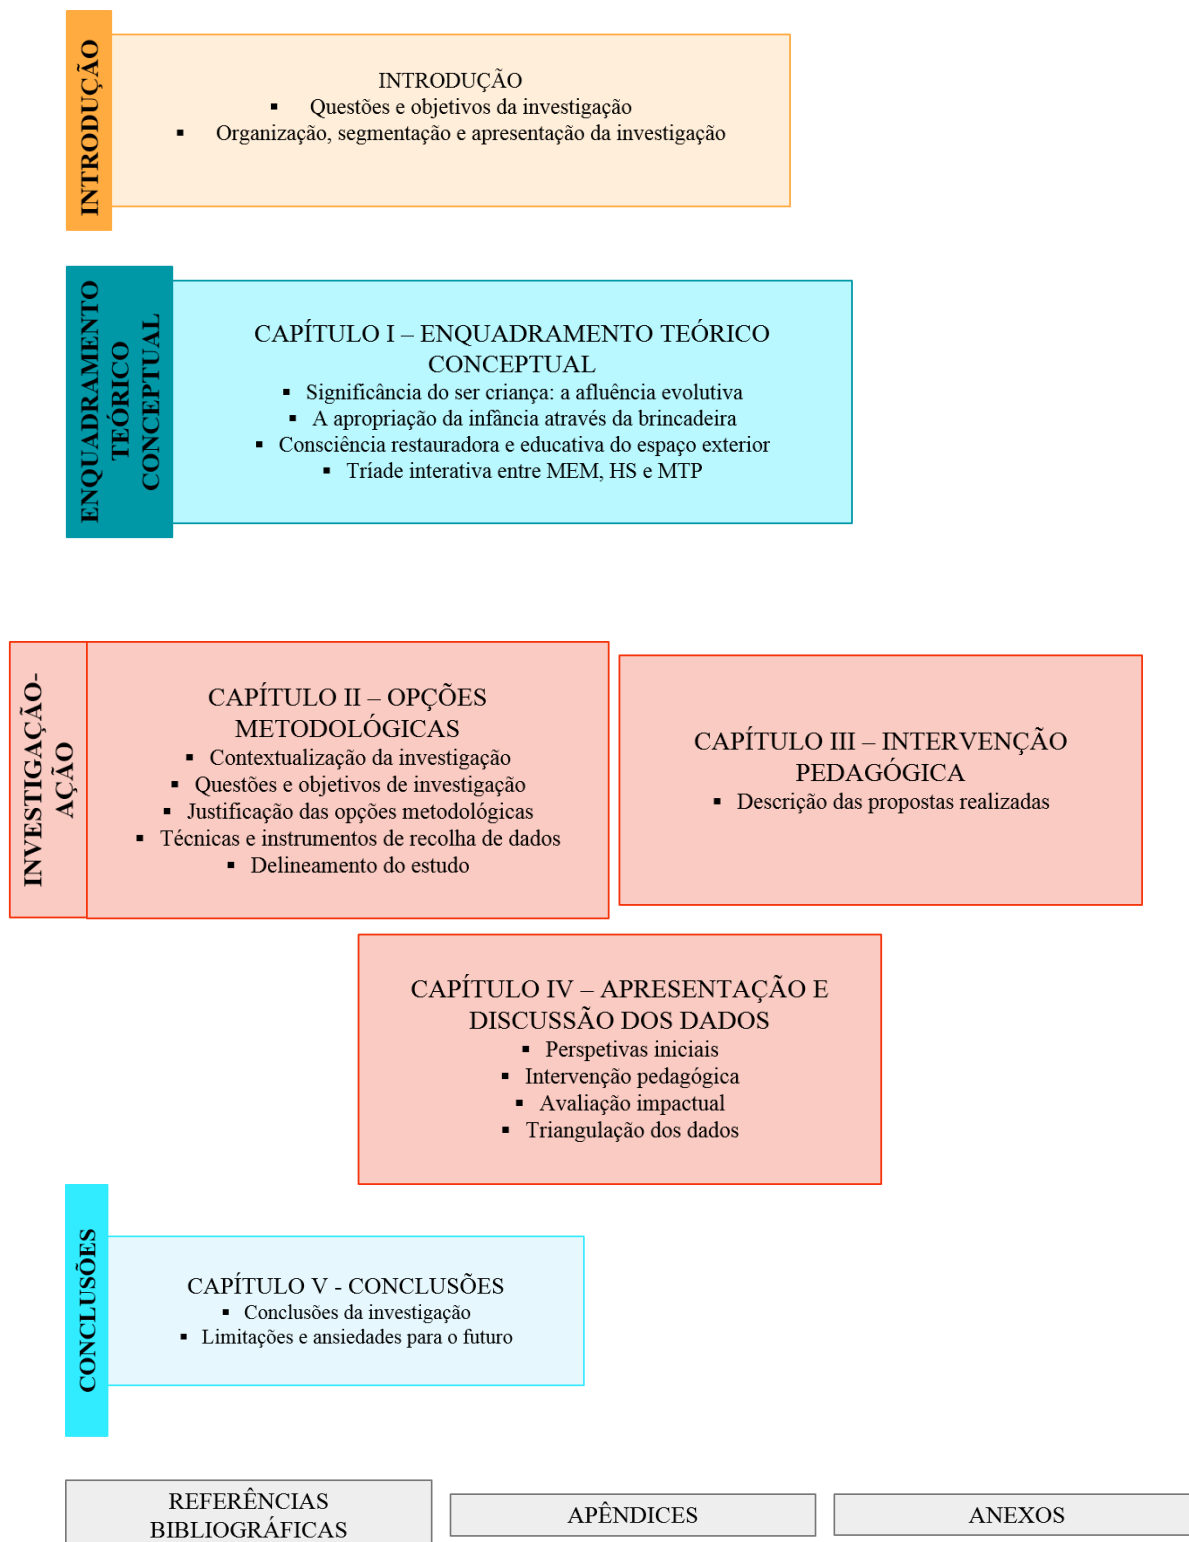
INTRODUÇÃO

INTRODUÇÃO
- Questões e objetivos da investigação
- Organização, segmentação e apresentação da investigação

ENQUADRAMENTO TEÓRICO CONCEPTUAL

CAPÍTULO I – ENQUADRAMENTO TEÓRICO CONCEPTUAL
- Significância do ser criança: a afluência evolutiva
- A apropriação da infância através da brincadeira
- Consciência restauradora e educativa do espaço exterior
- Tríade interativa entre MEM, HS e MTP

INVESTIGAÇÃO-AÇÃO

CAPÍTULO II – OPÇÕES METODOLÓGICAS
- Contextualização da investigação
- Questões e objetivos de investigação
- Justificação das opções metodológicas
- Técnicas e instrumentos de recolha de dados
- Delineamento do estudo

CAPÍTULO III – INTERVENÇÃO PEDAGÓGICA
- Descrição das propostas realizadas

CAPÍTULO IV – APRESENTAÇÃO E DISCUSSÃO DOS DADOS
- Perspetivas iniciais
- Intervenção pedagógica
- Avaliação impactual
- Triangulação dos dados

CONCLUSÕES

CAPÍTULO V - CONCLUSÕES
- Conclusões da investigação
- Limitações e ansiedades para o futuro

REFERÊNCIAS BIBLIOGRÁFICAS

APÊNDICES

ANEXOS